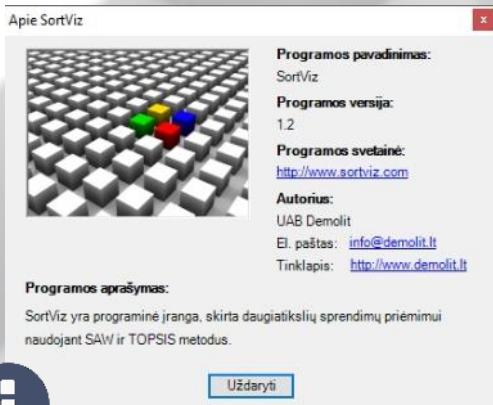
Apie SortViz

x

Programos pavadinimas:
SortViz

Programos versija:
1.2

Programos svetainė:
http://www.sortviz.com

Autorius:
UAB Demolit

El. paštas: info@demolit.lt

Tinklapis: http://www.demolit.lt

Programos aprašymas:

SortViz yra programinė įranga, skirta daugiatikslių sprendimų priėmimui naudojant SAW ir TOPSIS metodus.

Uždaryti